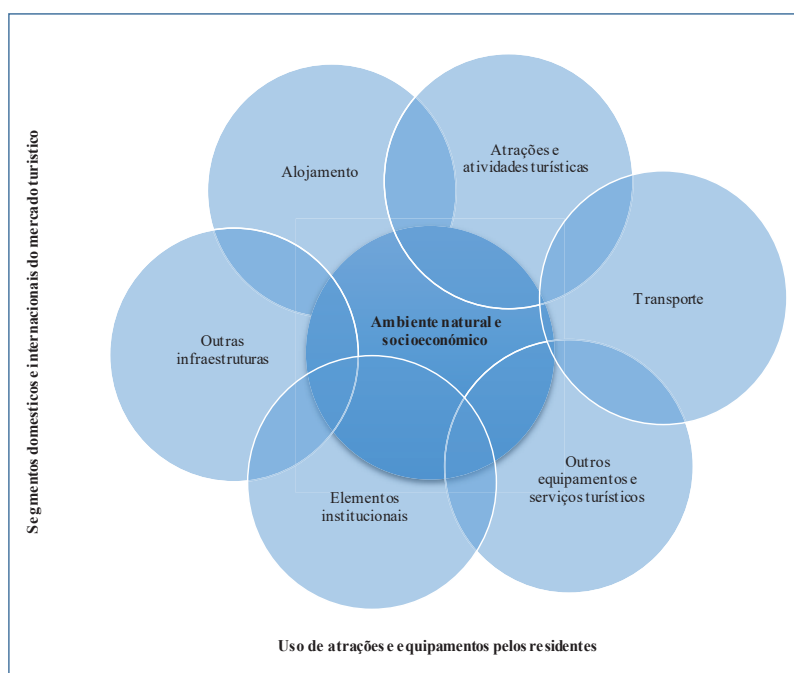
Segmentos domésticos e internacionais do mercado turístico

Alojamento

Atrações e atividades turísticas

Transporte

Outras infraestruturas

Ambiente natural e socioeconómico

Elementos institucionais

Outros equipamentos e serviços turísticos

Uso de atrações e equipamentos pelos residentes